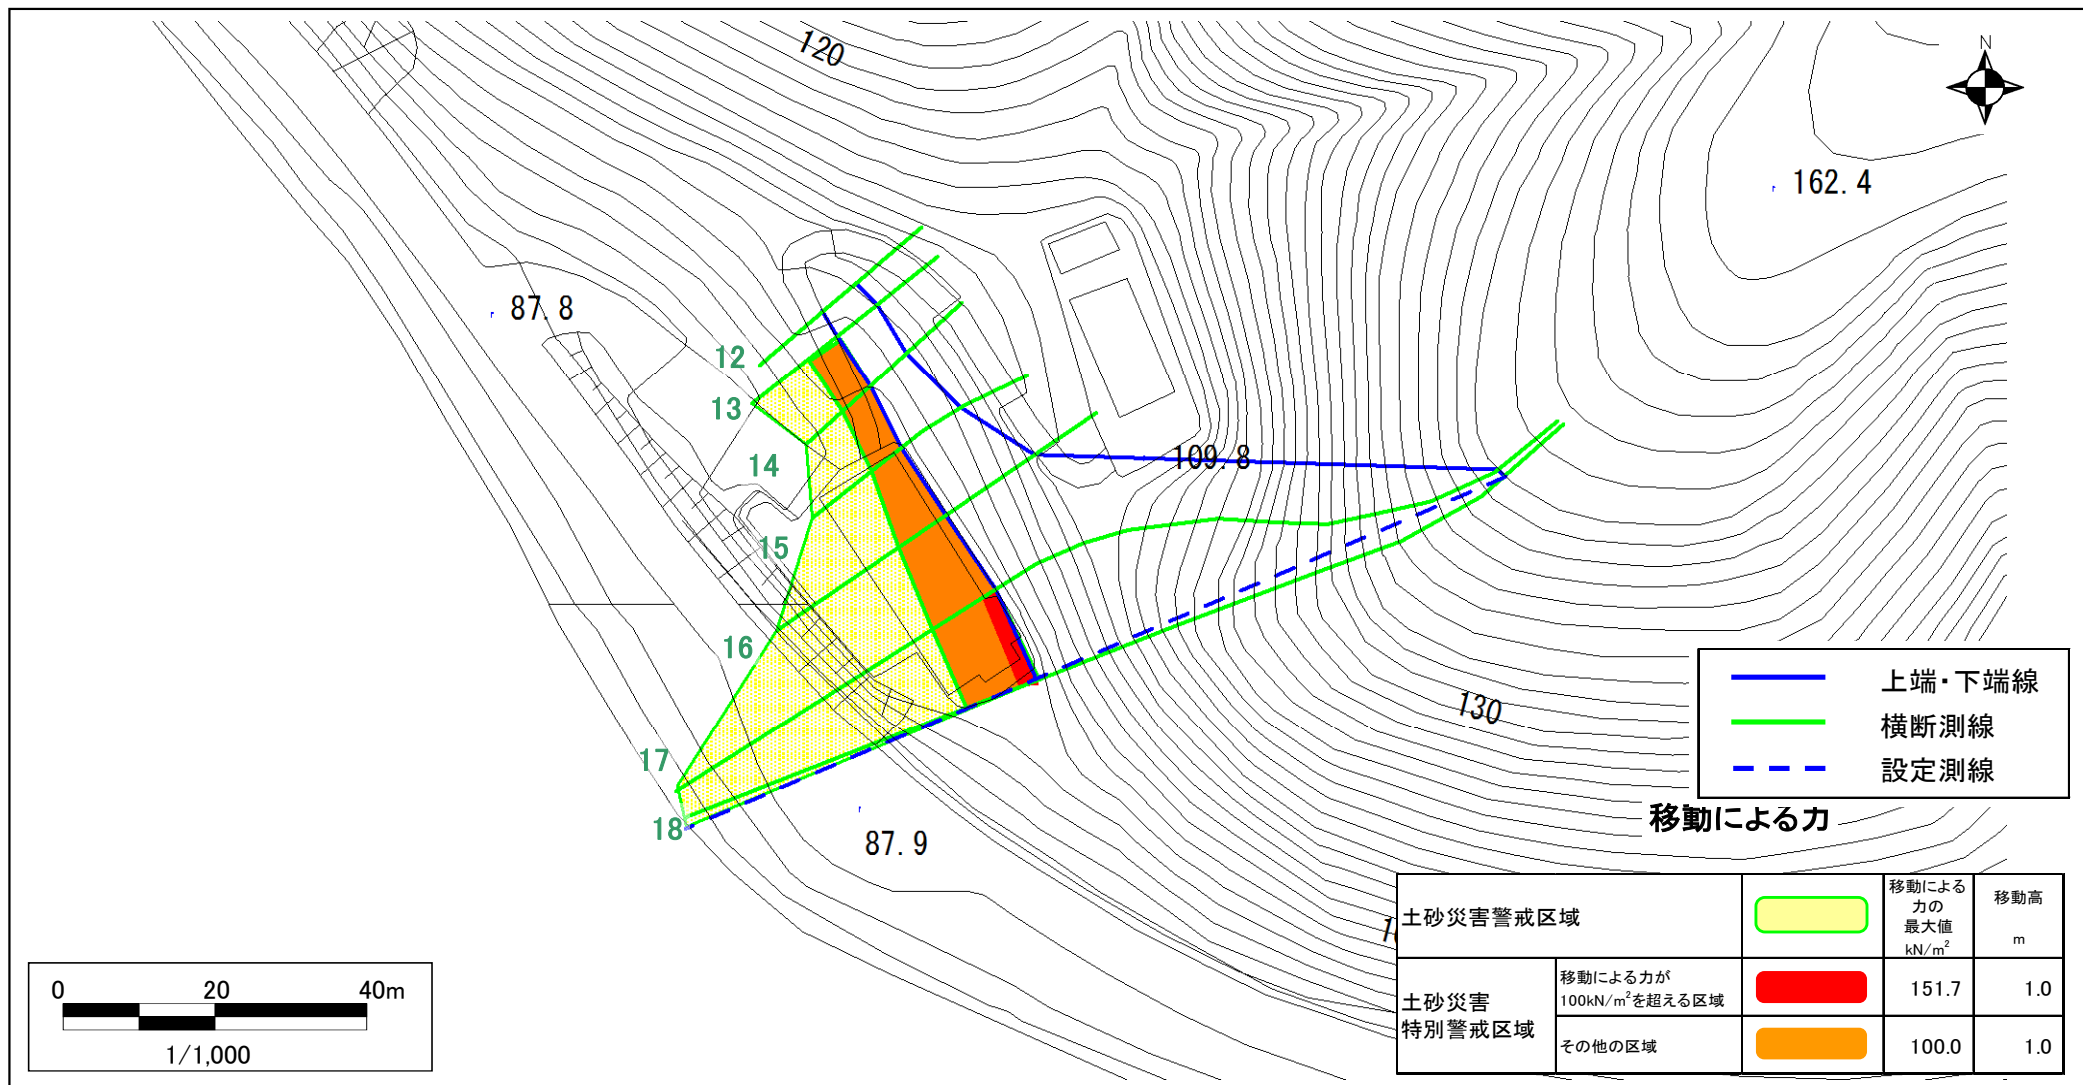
120

N

162.4

87.8

12

13

14

109.8

15

16

130

17

18

87.9

上端・下端線
横断測線
設定測線

移動による力

| 土砂災害警戒区域 | | | 移動による力の最大値 kN/m$^2$ | 移動高 m |
|---|---|---|---|---|
| 土砂災害特別警戒区域 | 移動による力が100kN/m$^2$を超える区域 | | 151.7 | 1.0 |
| | その他の区域 | | 100.0 | 1.0 |

0 20 40m
1/1,000